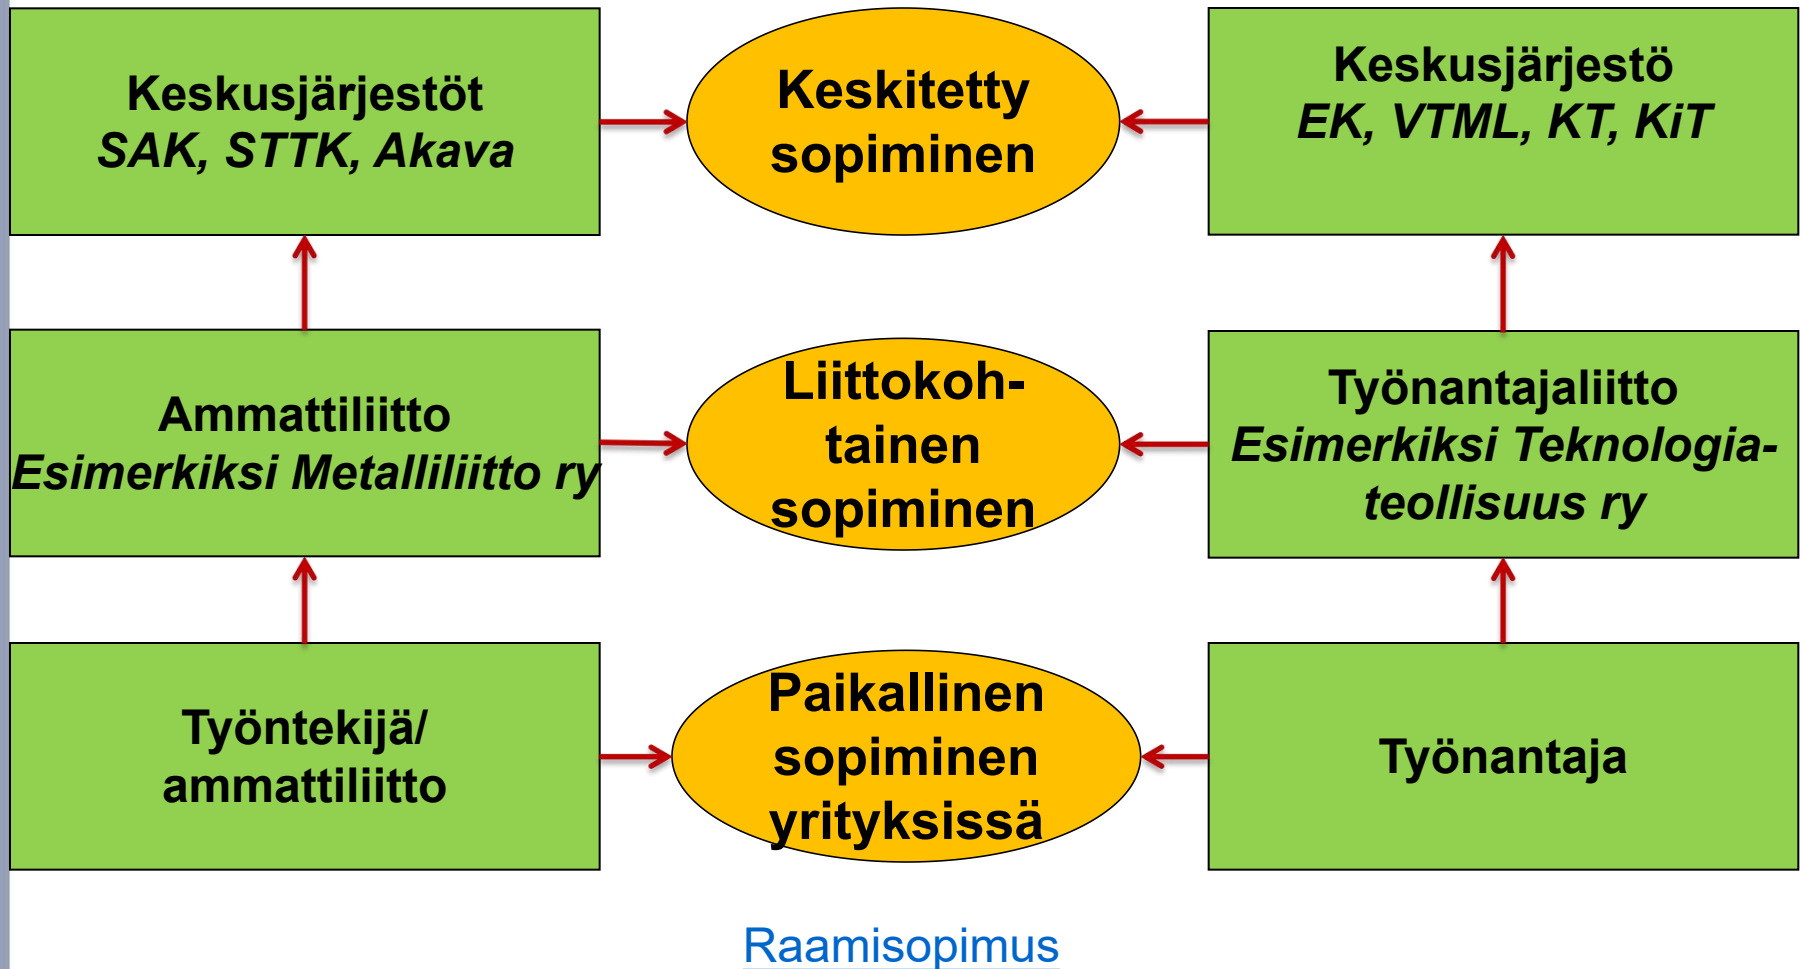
Keskusjärjestöt
SAK, STTK, Akava

Keskitetty sopiminen

Keskusjärjestö
EK, VTML, KT, KiT

Ammattiliitto
Esimerkiksi Metalliliitto ry

Liittokohtainen sopiminen

Työnantajaliitto
Esimerkiksi Teknologiateollisuus ry

Työntekijä/ ammattiliitto

Paikallinen sopiminen yrityksissä

Työnantaja

Raamisopimus